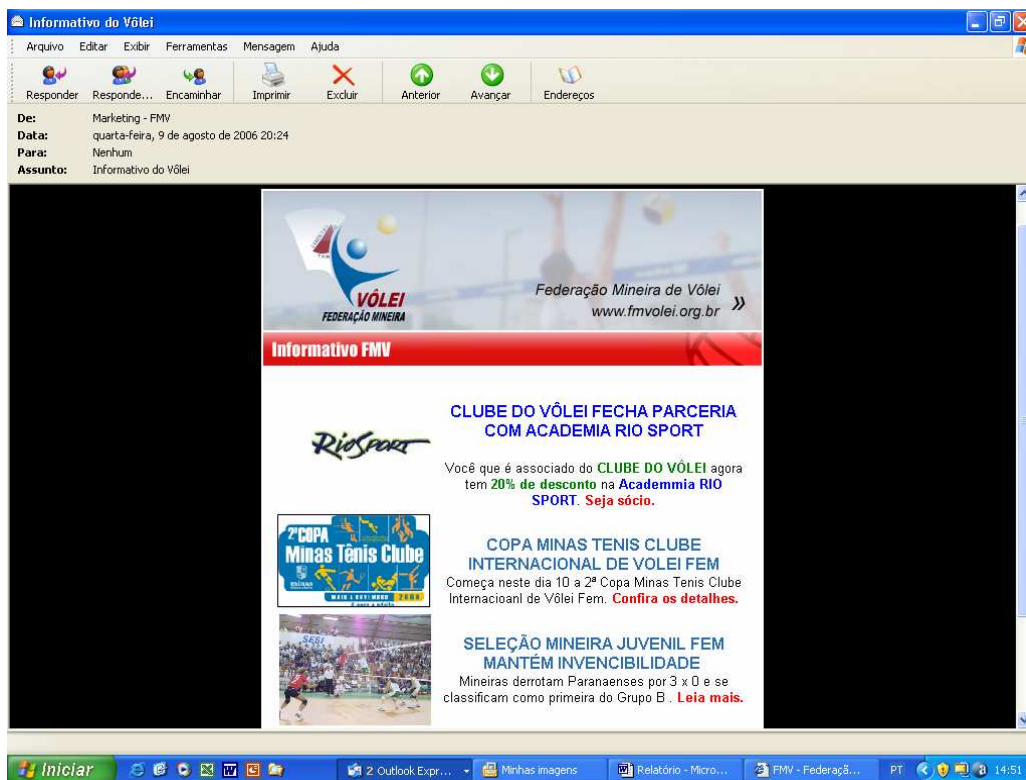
Informativo do Vôlei

Arquivo Editar Exibir Ferramentas Mensagem Ajuda

Responder Responde... Encaminhar Imprimir Excluir Anterior Avançar Endereços

De: Marketing - FMV
Data: quarta-feira, 9 de agosto de 2006 20:24
Para: Nenhum
Assunto: Informativo do Vôlei

VÔLEI
FEDERAÇÃO MINEIRA

Federação Mineira de Vôlei
www.fmvolei.org.br »

Informativo FMV

RioSport

CLUBE DO VÔLEI FECHA PARCERIA COM ACADEMIA RIO SPORT

Você que é associado do CLUBE DO VÔLEI agora tem 20% de desconto na Academmia RIO SPORT. Seja sócio.

2ª COPA
Minas Tênis Clube
2006

COPA MINAS TENIS CLUBE INTERNACIONAL DE VOLEI FEM

Começa neste dia 10 a 2ª Copa Minas Tenis Clube Internacioanl de Vôlei Fem. Confira os detalhes.

SESI

SELEÇÃO MINEIRA JUVENIL FEM MANTÉM INVENCIBILIDADE

Mineiras derrotam Paranaenses por 3 x 0 e se classificam como primeira do Grupo B . Leia mais.

Iniciar 2 Outlook Expr... Minhas imagens Relatório - Micro... FMV - Federaçã... PT 14:51